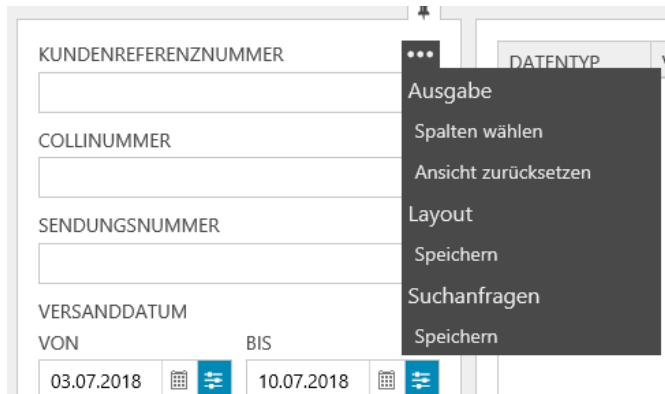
KUNDENREFERENZNUMMER

•••

DATENTYP

Ausgabe

Spalten wählen

Ansicht zurücksetzen

Layout

Speichern

Suchanfragen

Speichern

COLLINUMMER

SENDUNGSNUMMER

VERSANDDATUM

VON

BIS

03.07.2018

10.07.2018